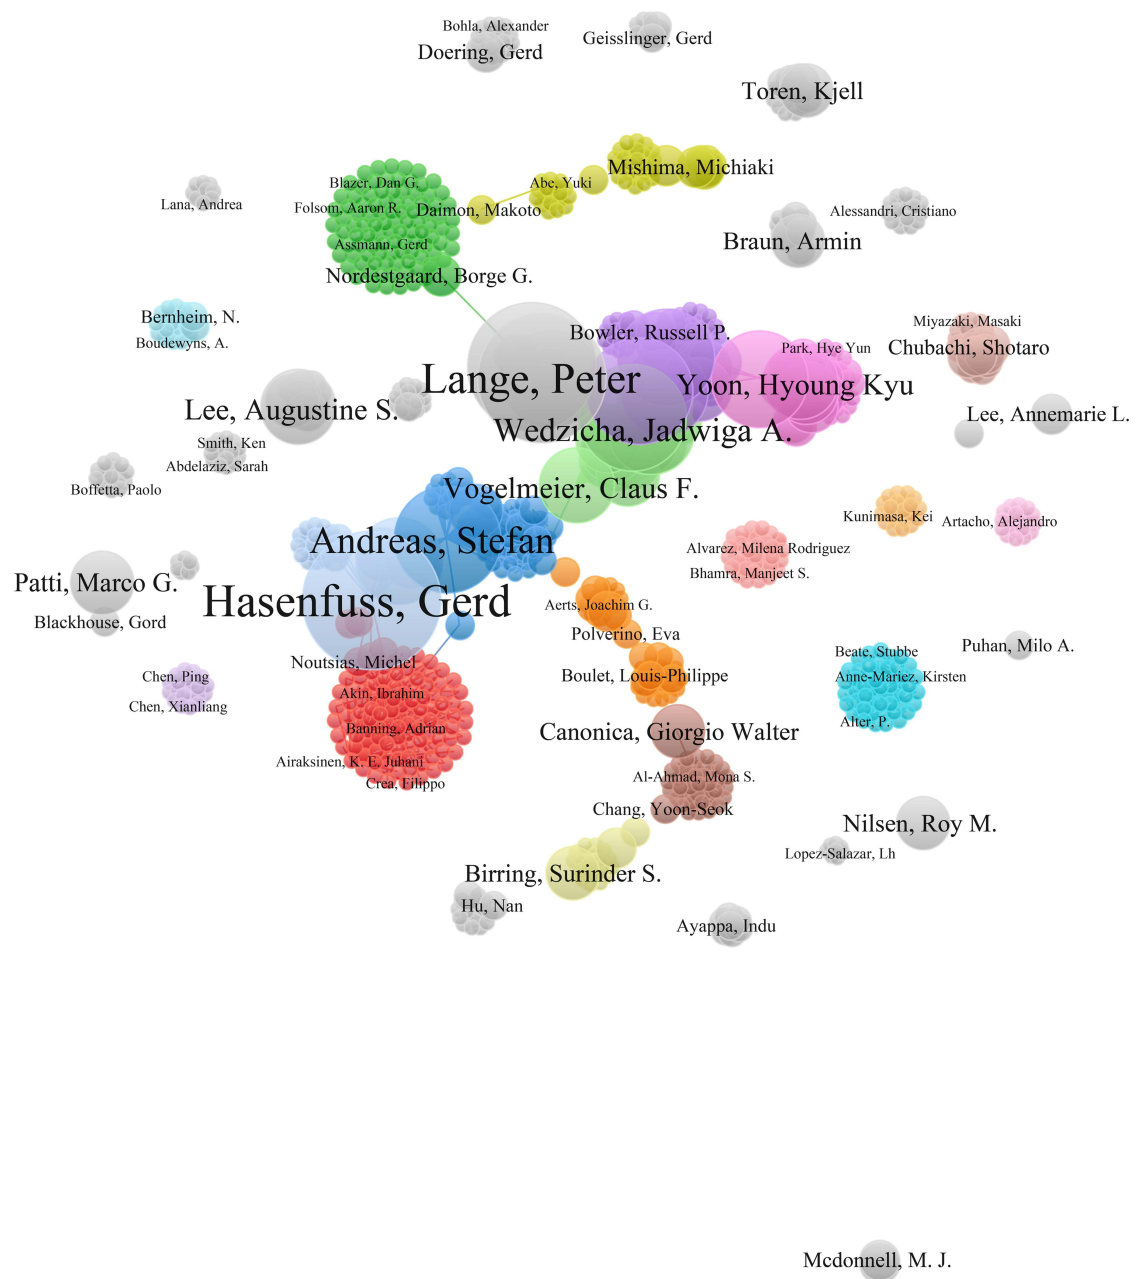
Bohla, Alexander
Doering, Gerd
Geisslinger, Gerd
Toren, Kjell
Mishima, Michiaki
Blazer, Dan G.
Abe, Yuki
Lana, Andrea
Folsom, Aaron R.
Daimon, Makoto
Alessandri, Cristiano
Assmann, Gerd
Braun, Armin
Nordestgaard, Borge G.
Bernheim, N.
Boudewyns, A.
Bowler, Russell P.
Miyazaki, Masaki
Park, Hye Yun
Chubachi, Shotaro
Lange, Peter
Yoon, Hyoung Kyu
Lee, Augustine S.
Lee, Annemarie L.
Wedzicha, Jadwiga A.
Smith, Ken
Abdelaziz, Sarah
Boffetta, Paolo
Vogelmeier, Claus F.
Kunimasa, Kei
Artacho, Alejandro
Andreas, Stefan
Alvarez, Milena Rodriguez
Bhamra, Manjeet S.
Patti, Marco G.
Hasenfuss, Gerd
Aerts, Joachim G.
Blackhouse, Gord
Polverino, Eva
Puhan, Milo A.
Beate, Stubbe
Noutsias, Michel
Chen, Ping
Boulet, Louis-Philippe
Anne-Mariez, Kirsten
Chen, Xianliang
Akin, Ibrahim
Alter, P.
Banning, Adrian
Canonica, Giorgio Walter
Airaksinen, K. E. Juhani
Crea, Filippo
Al-Ahmad, Mona S.
Chang, Yoon-Seok
Nilsen, Roy M.
Lopez-Salazar, Lh
Birring, Surinder S.
Hu, Nan
Ayappa, Indu
Mcdonnell, M. J.